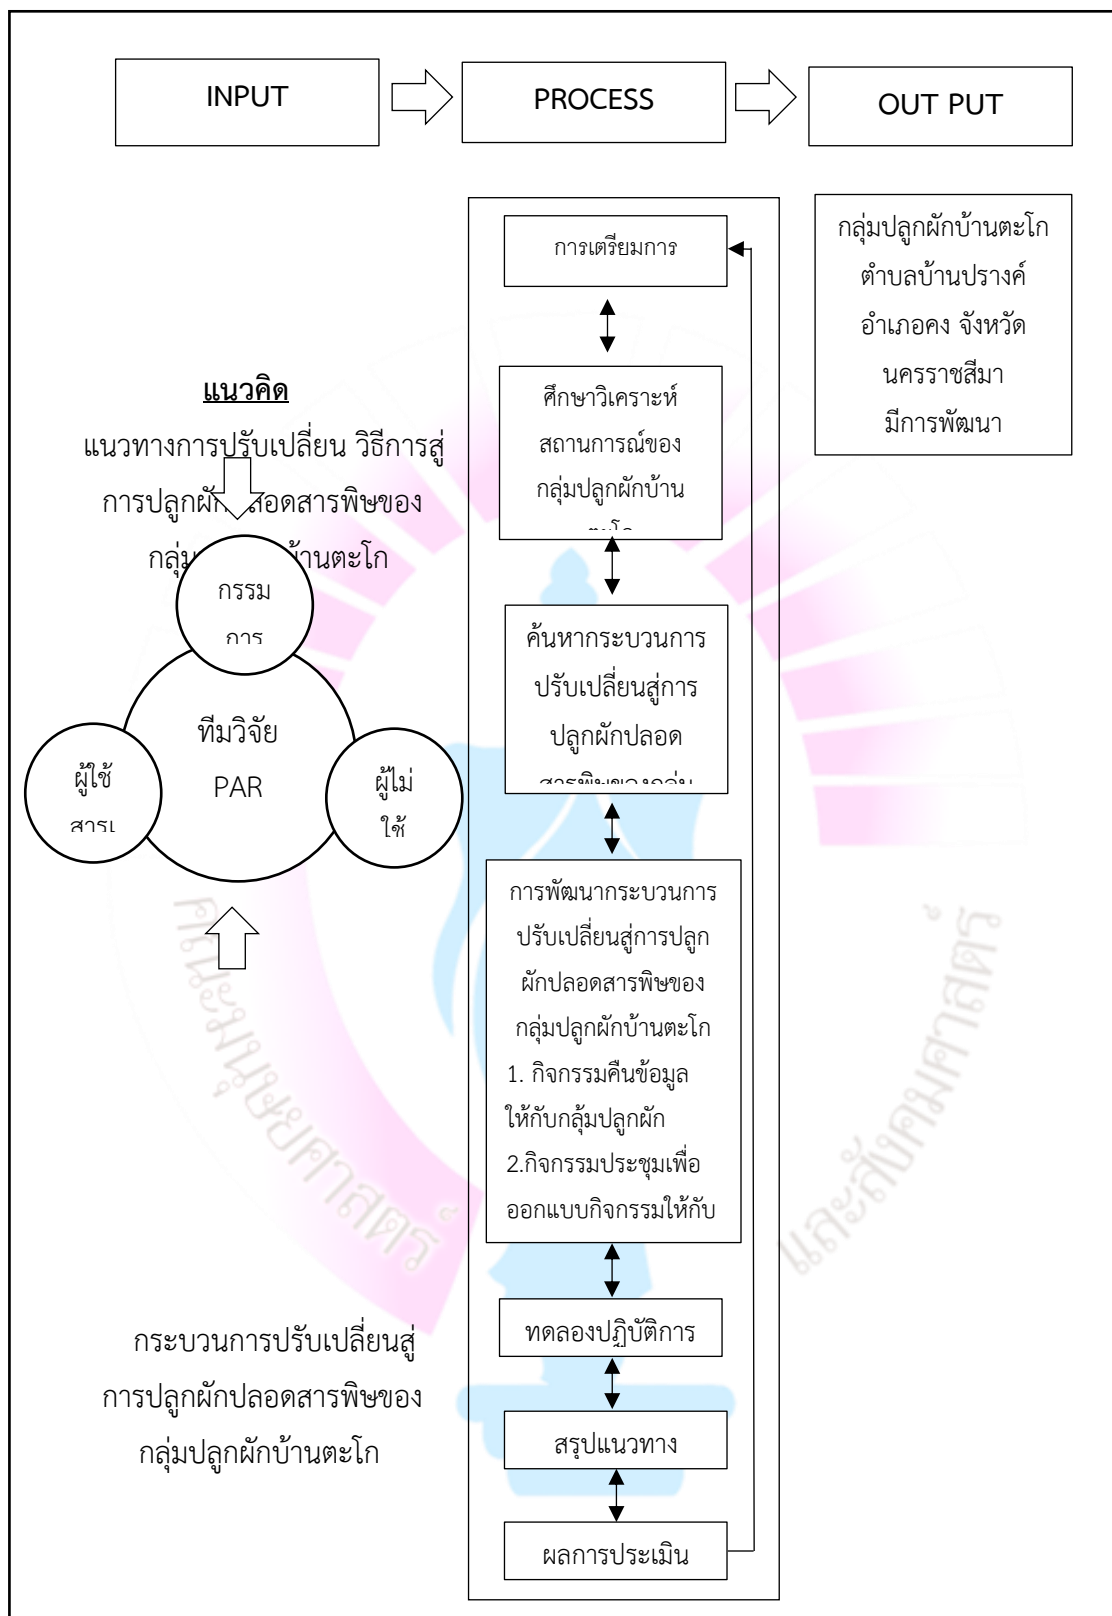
INPUT

PROCESS

OUT PUT

การเตรียมการ

ศึกษาวิเคราะห์สถานการณ์ของกลุ่มปลูกผักบ้าน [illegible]

ค้นหากระบวนการปรับเปลี่ยนสู่การปลูกผักปลอด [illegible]

การพัฒนากระบวนการปรับเปลี่ยนสู่การปลูกผักปลอดสารพิษของกลุ่มปลูกผักบ้านตะโก
1. กิจกรรมคืนข้อมูลให้กับกลุ่มปลูกผัก
2.กิจกรรมประชุมเพื่อออกแบบกิจกรรมให้กับ

ทดลองปฏิบัติการ

สรุปแนวทาง

ผลการประเมิน

กลุ่มปลูกผักบ้านตะโก ตำบลบ้านปรางค์ อำเภอคง จังหวัดนครราชสีมา มีการพัฒนา

แนวคิด

แนวทางการปรับเปลี่ยน วิธีการสู่การปลูกผัก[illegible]ลอดสารพิษของกลุ่ม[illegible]้านตะโก

กรรม การ

ทีมวิจัย PAR

ผู้ใช้ สาร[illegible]

ผู้ไม่ ใช้

กระบวนการปรับเปลี่ยนสู่การปลูกผักปลอดสารพิษของกลุ่มปลูกผักบ้านตะโก

คณะมนุษยศาสตร์และสังคมศาสตร์